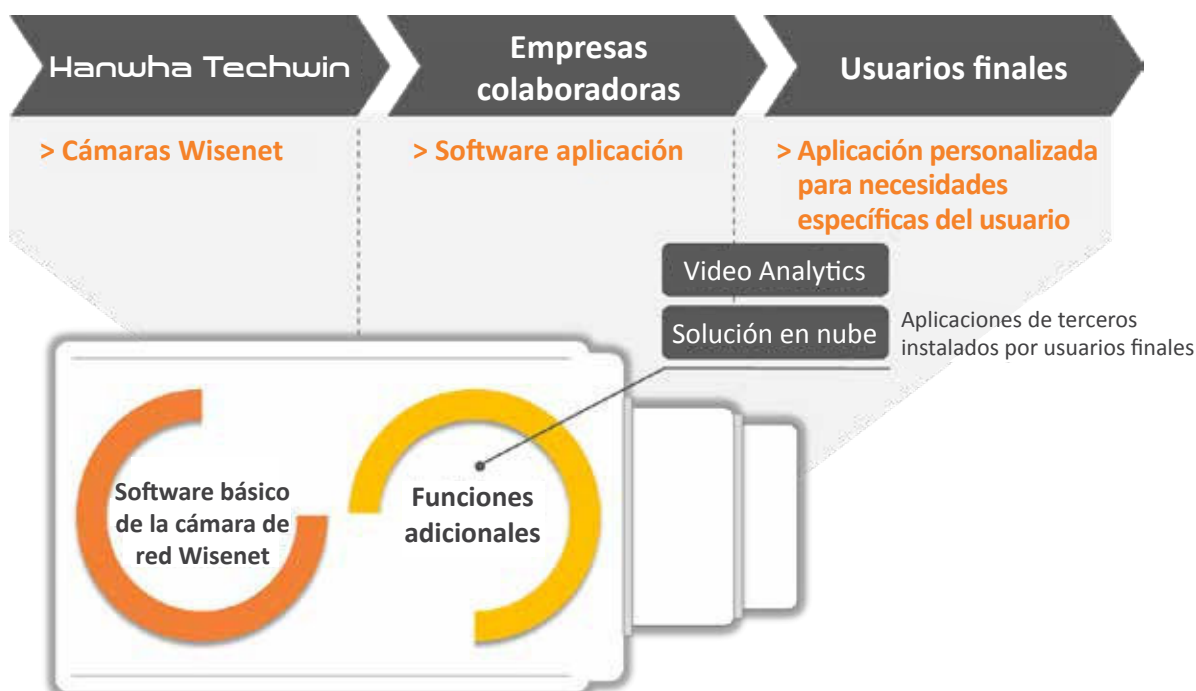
Hanwha Techwin

Empresas colaboradoras

Usuarios finales

> Cámaras Wisenet

> Software aplicación

> Aplicación personalizada para necesidades específicas del usuario

Video Analytics

Solución en nube

Aplicaciones de terceros instalados por usuarios finales

Software básico de la cámara de red Wisenet

Funciones adicionales